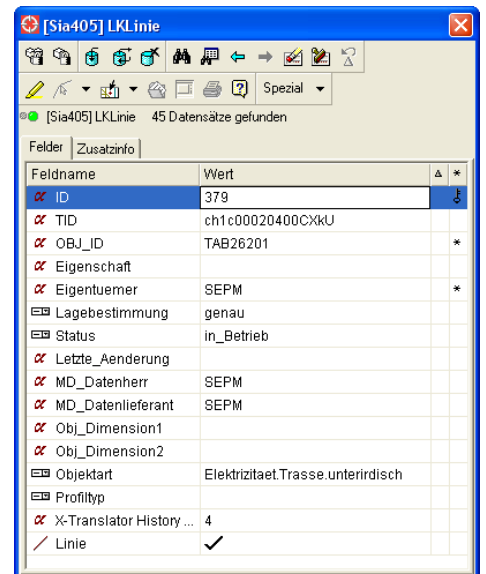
[Sia405] LKLinie

Spezial

[Sia405] LKLinie 45 Datensätze gefunden

Felder | Zusatzinfo

| Feldname | Wert | Δ | * |
|---|---|---|---|
| ID | 379 | | |
| TID | ch1c00020400CXkU | | |
| OBJ_ID | TAB26201 | | * |
| Eigenschaft | | | |
| Eigentuemer | SEPM | | * |
| Lagebestimmung | genau | | |
| Status | in_Betrieb | | |
| Letzte_Aenderung | | | |
| MD_Datenherr | SEPM | | |
| MD_Datenlieferant | SEPM | | |
| Obj_Dimension1 | | | |
| Obj_Dimension2 | | | |
| Objektart | Elektrizitaet.Trasse.unterirdisch | | |
| Profiltyp | | | |
| X-Translator History ... | 4 | | |
| Linie | ✓ | | |